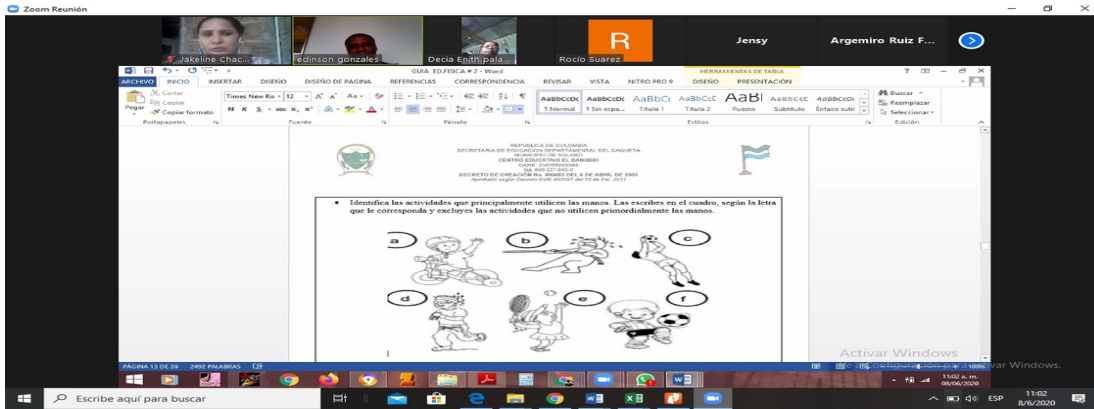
Zoom Reunión

Jakeline Chac...

edinson gonzales

Decia Enith pala

Rocio Suarez

R

Jensy

Argemiro Ruiz F...

GUIA ED.FISICA # 2 - Word

HERRAMIENTAS DE TABLA

ARCHIVO INICIO INSERTAR DISEÑO DISEÑO DE PÁGINA REFERENCIAS CORRESPONDENCIA REVISAR VISTA NITRO PRO 9 DISEÑO PRESENTACIÓN

Cortar
Copiar
Pegar
Copiar formato
Portapapeles

Times New Ro 12
Fuente

Párrafo

AaBbCcDc 1 Normal
AaBbCcDc 1 Sin espa...
AaBbCc Título 1
AaBbCcC Título 2
AaBl Puesto
AaBbCcC Subtítulo
AaBbCcDc Énfasis sutil
Estilos

Buscar
Reemplazar
Seleccionar
Edición

REPUBLICA DE COLOMBIA
SECRETARIA DE EDUCACION DEPARTAMENTAL DEL CAQUETA
MUNICIPIO DE SOLANO
CENTRO EDUCATIVO EL BARANDO
DANE: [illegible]
Nit: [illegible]
DECRETO DE CREACIÓN No. 000085 DEL 6 DE ABRIL DE 2005
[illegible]

• Identifica las actividades que principalmente utilicen las manos. Las escribes en el cuadro, según la letra que le corresponda y excluyes las actividades que no utilicen primordialmente las manos.

a
b
c
d
e
f

PÁGINA 13 DE 28 2492 PALABRAS

Activar Windows
Ve a Configuración para activar Windows.

100%

11:02 a. m.
08/06/2020

Escribe aquí para buscar

ESP

11:02
8/6/2020